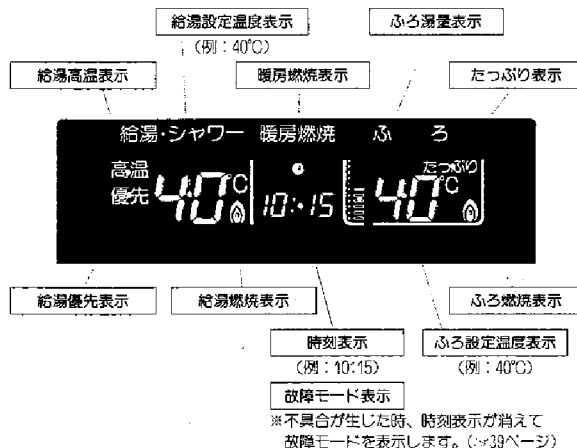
給湯設定温度表示
（例：40℃）

ふろ湯量表示

給湯高温表示

暖房燃焼表示

たっぷり表示

給湯・シャワー　暖房燃焼　ふ　ろ

高温
優先

40℃

10:15

40℃

たっぷり

給湯優先表示

給湯燃焼表示

ふろ燃焼表示

時刻表示
（例：10:15）

ふろ設定温度表示
（例：40℃）

故障モード表示
※不具合が生じた時、時刻表示が消えて故障モードを表示します。（☞39ページ）